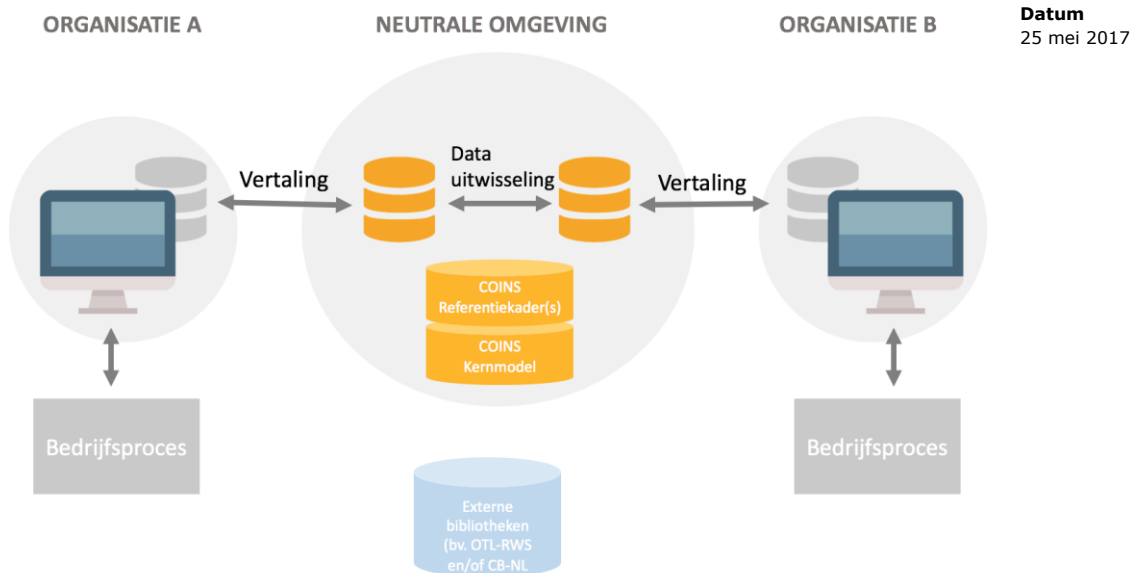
ORGANISATIE A

NEUTRALE OMGEVING

ORGANISATIE B

**Datum**
25 mei 2017

Vertaling

Data uitwisseling

Vertaling

COINS Referentiekader(s)

COINS Kernmodel

Bedrijfsproces

Bedrijfsproces

Externe bibliotheken (bv. OTL-RWS en/of CB-NL